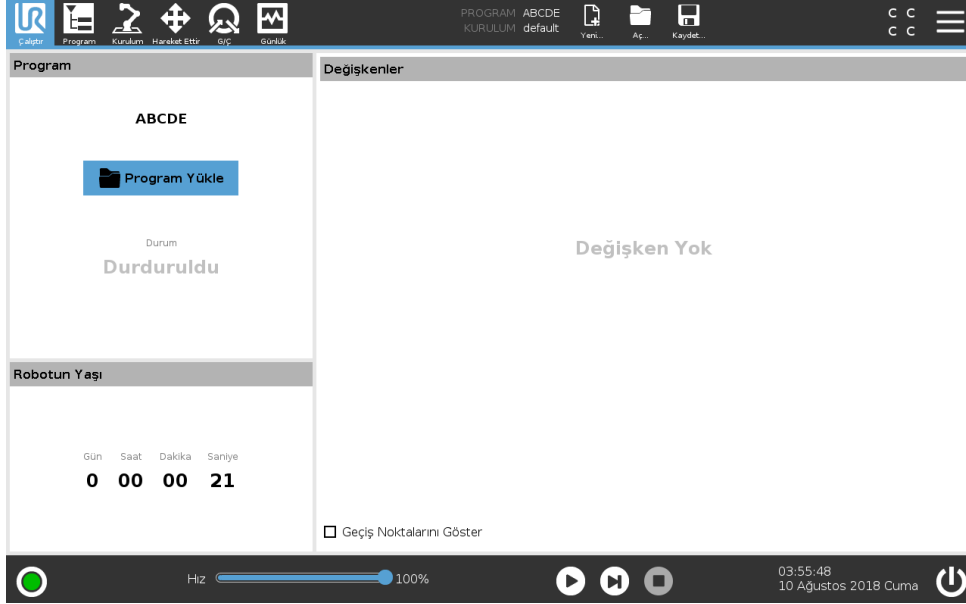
Çalıştır Program Kurulum Hareket Ettir G/Ç Günlük

PROGRAM ABCDE
KURULUM default

Yeni... Aç... Kaydet...

C C
C C

Program

ABCDE

Program Yükle

Durum
Durduruldu

Robotun Yaşı

| Gün | Saat | Dakika | Saniye |
|---|---|---|---|
| 0 | 00 | 00 | 21 |

Değişkenler

Değişken Yok

☐ Geçiş Noktalarını Göster

Hız 100%

03:55:48
10 Ağustos 2018 Cuma